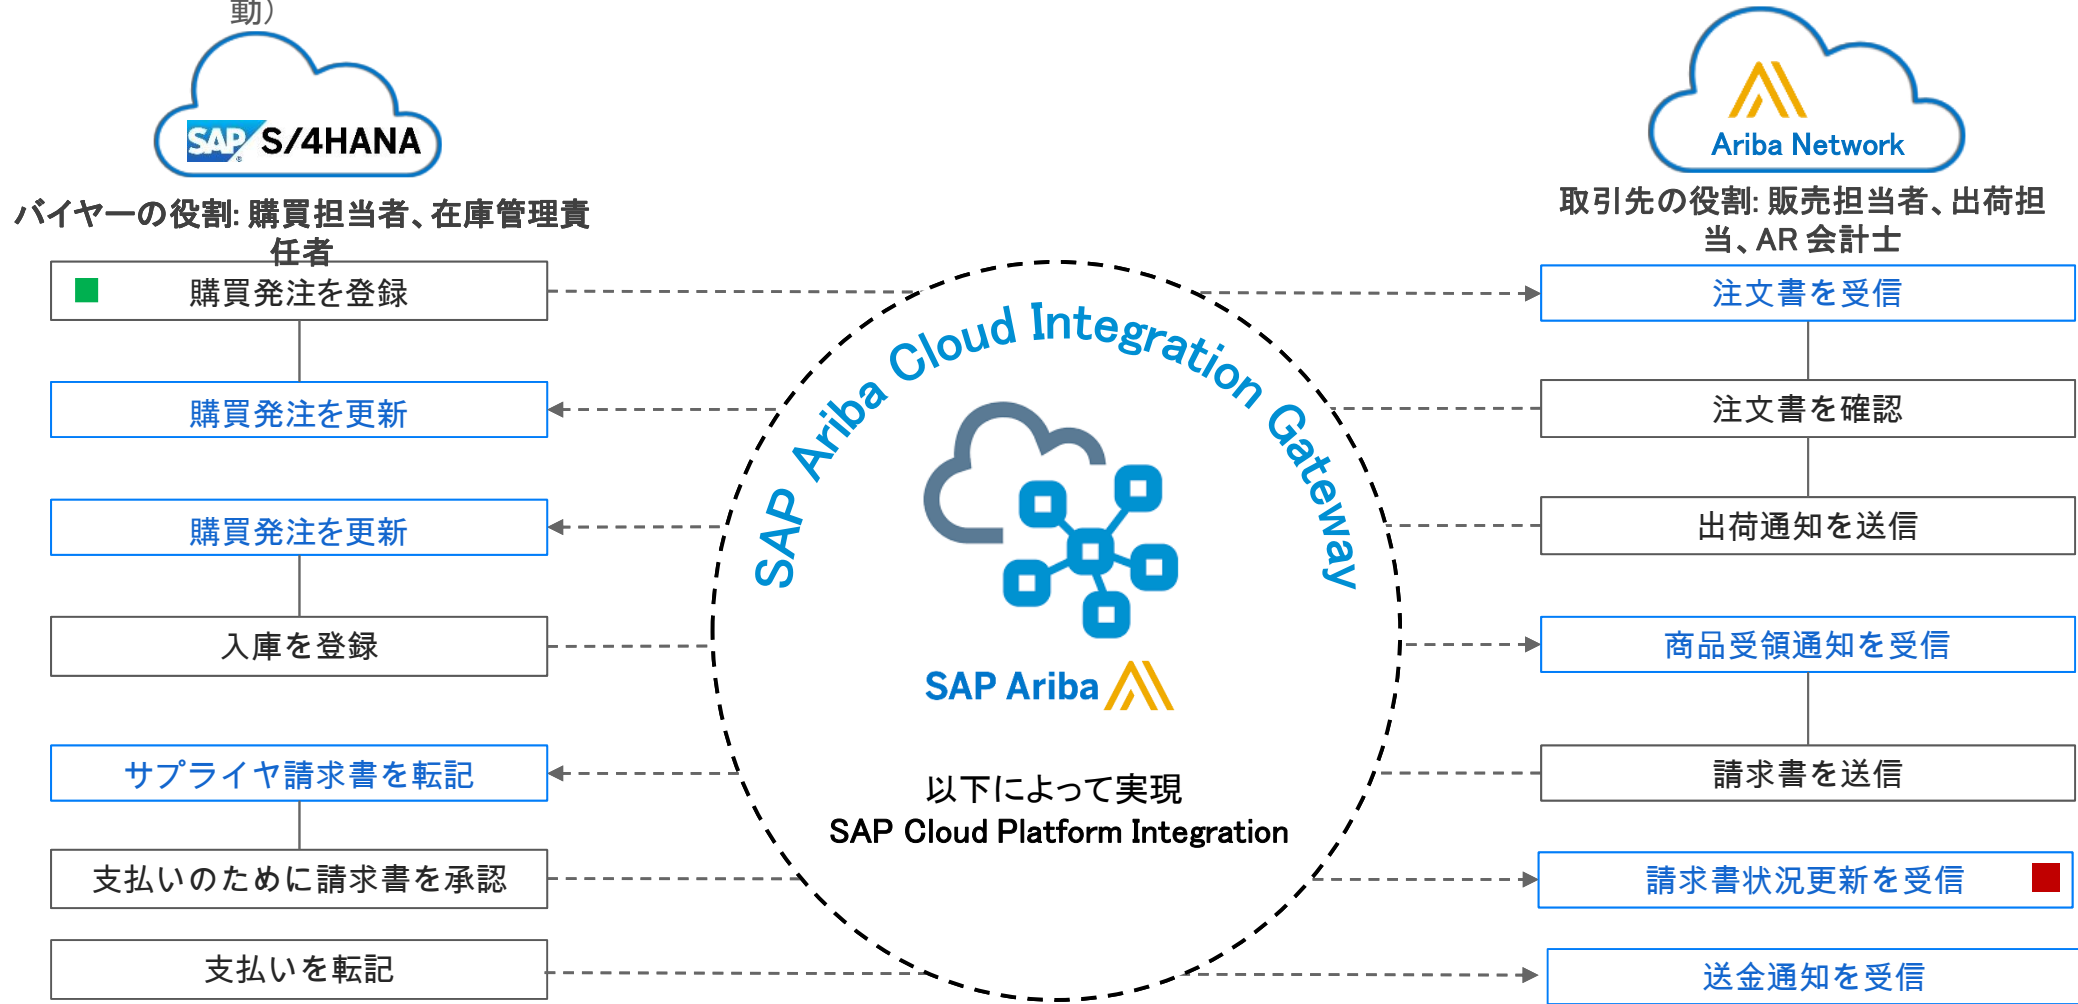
動）

SAP S/4HANA

バイヤーの役割: 購買担当者、在庫管理責任者

購買発注を登録

購買発注を更新

購買発注を更新

入庫を登録

サプライヤ請求書を転記

支払いのために請求書を承認

支払いを転記

SAP Ariba Cloud Integration Gateway

SAP Ariba

以下によって実現
SAP Cloud Platform Integration

Ariba Network

取引先の役割: 販売担当者、出荷担当、AR 会計士

注文書を受信

注文書を確認

出荷通知を送信

商品受領通知を受信

請求書を送信

請求書状況更新を受信

送金通知を受信